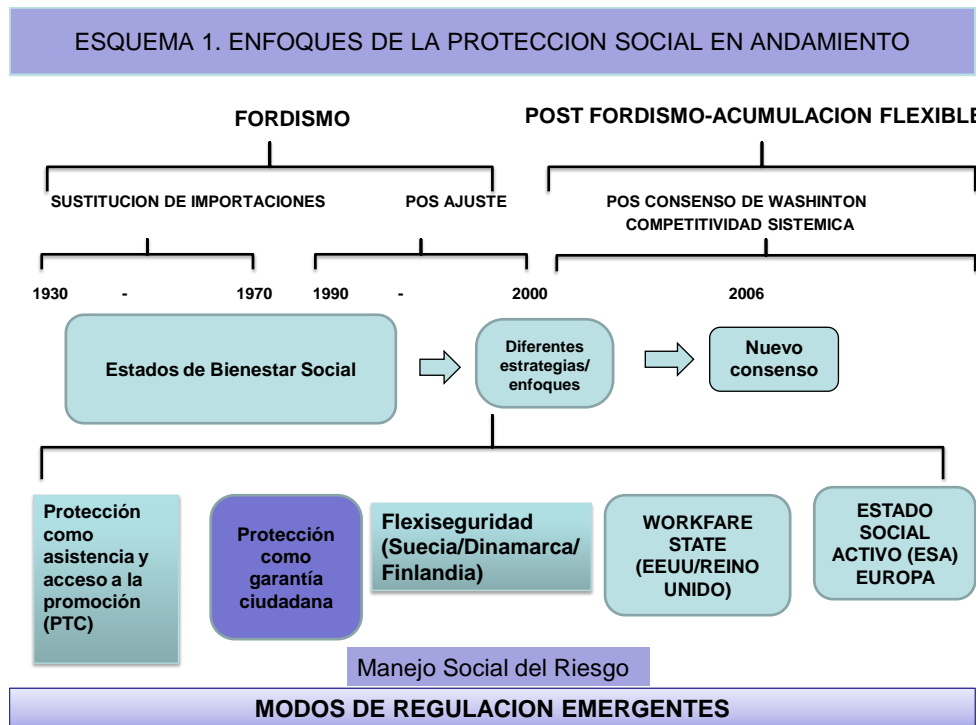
ESQUEMA 1. ENFOQUES DE LA PROTECCION SOCIAL EN ANDAMIENTO

FORDISMO

POST FORDISMO-ACUMULACION FLEXIBLE

SUSTITUCION DE IMPORTACIONES

POS AJUSTE

POS CONSENSO DE WASHINTON COMPETITIVIDAD SISTEMICA

1930 - 1970 1990 - 2000 2006

Estados de Bienestar Social

Diferentes estrategias/ enfoques

Nuevo consenso

Protección como asistencia y acceso a la promoción (PTC)

Protección como garantía ciudadana

Flexiseguridad (Suecia/Dinamarca/ Finlandia)

WORKFARE STATE (EEUU/REINO UNIDO)

ESTADO SOCIAL ACTIVO (ESA) EUROPA

Manejo Social del Riesgo

MODOS DE REGULACION EMERGENTES